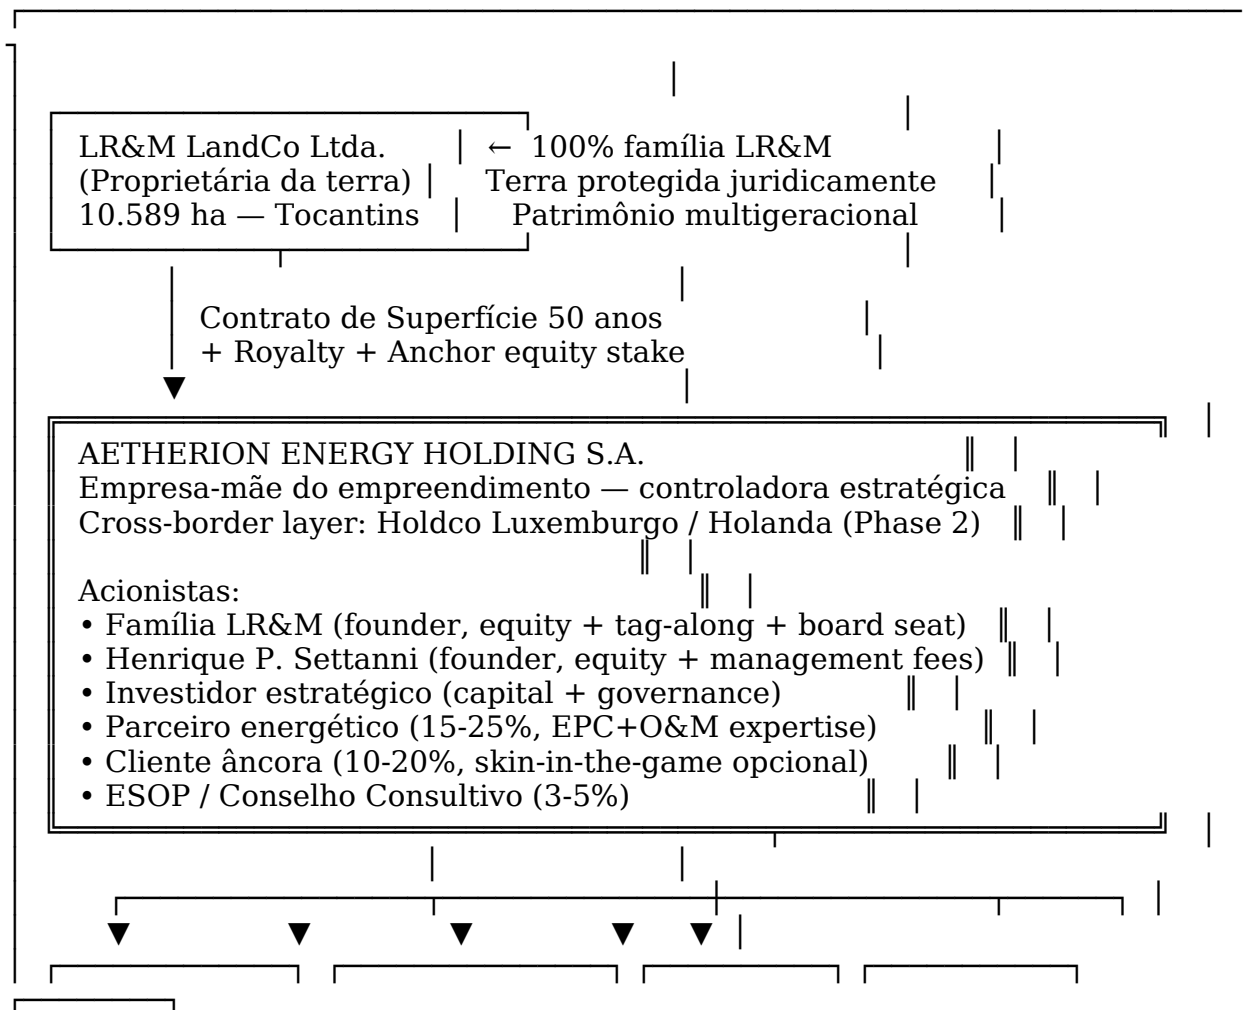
LR&M LandCo Ltda.
(Proprietária da terra)
10.589 ha — Tocantins

← 100% família LR&M
Terra protegida juridicamente
Patrimônio multigeracional

Contrato de Superfície 50 anos
+ Royalty + Anchor equity stake

AETHERION ENERGY HOLDING S.A.
Empresa-mãe do empreendimento — controladora estratégica
Cross-border layer: Holdco Luxemburgo / Holanda (Phase 2)

Acionistas:
• Família LR&M (founder, equity + tag-along + board seat)
• Henrique P. Settanni (founder, equity + management fees)
• Investidor estratégico (capital + governance)
• Parceiro energético (15-25%, EPC+O&M expertise)
• Cliente âncora (10-20%, skin-in-the-game opcional)
• ESOP / Conselho Consultivo (3-5%)